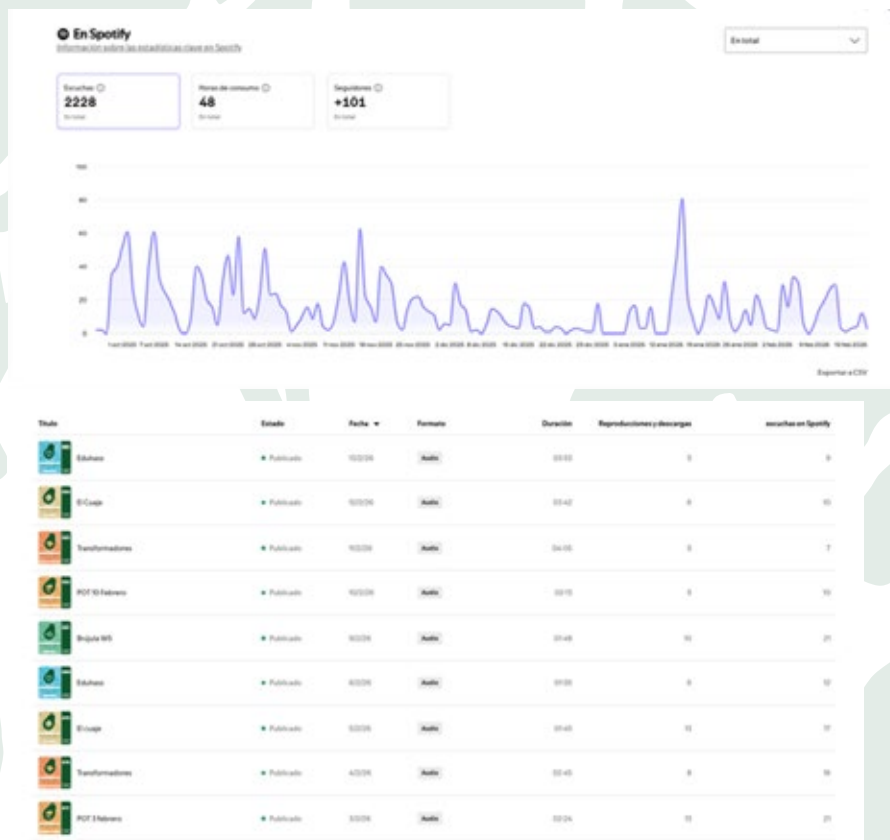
En Spotify
Información sobre las estadísticas clave en Spotify

En total

Escuchas ⓘ
2228
En total

Horas de consumo ⓘ
48
En total

Seguidores ⓘ
+101
En total

100
80
60
40
20
0

1 oct 2025 7 oct 2025 14 oct 2025 21 oct 2025 28 oct 2025 4 nov 2025 11 nov 2025 18 nov 2025 25 nov 2025 2 dic 2025 9 dic 2025 16 dic 2025 23 dic 2025 30 dic 2025 6 ene 2026 13 ene 2026 19 ene 2026 26 ene 2026 2 feb 2026 9 feb 2026 16 feb 2026

Exportar a CSV

| Título | Estado | Fecha ▼ | Formato | Duración | Reproducciones y descargas | escuchas en Spotify |
|---|---|---|---|---|---|---|
| Eduhasa | • Publicado | 13/2/26 | Audio | 03:53 | 5 | 9 |
| El Cuaje | • Publicado | 12/2/26 | Audio | 03:42 | 6 | 10 |
| Transformadores | • Publicado | 11/2/26 | Audio | 04:05 | 3 | 7 |
| POT 10 Febrero | • Publicado | 10/2/26 | Audio | 03:15 | 5 | 10 |
| Brújula 9/5 | • Publicado | 9/2/26 | Audio | 01:49 | 10 | 21 |
| Eduhasa | • Publicado | 6/2/26 | Audio | 01:00 | 6 | 12 |
| El cuaje | • Publicado | 5/2/26 | Audio | 01:45 | 13 | 17 |
| Transformadores | • Publicado | 4/2/26 | Audio | 02:45 | 8 | 19 |
| POT 3 Febrero | • Publicado | 3/2/26 | Audio | 03:24 | 13 | 21 |